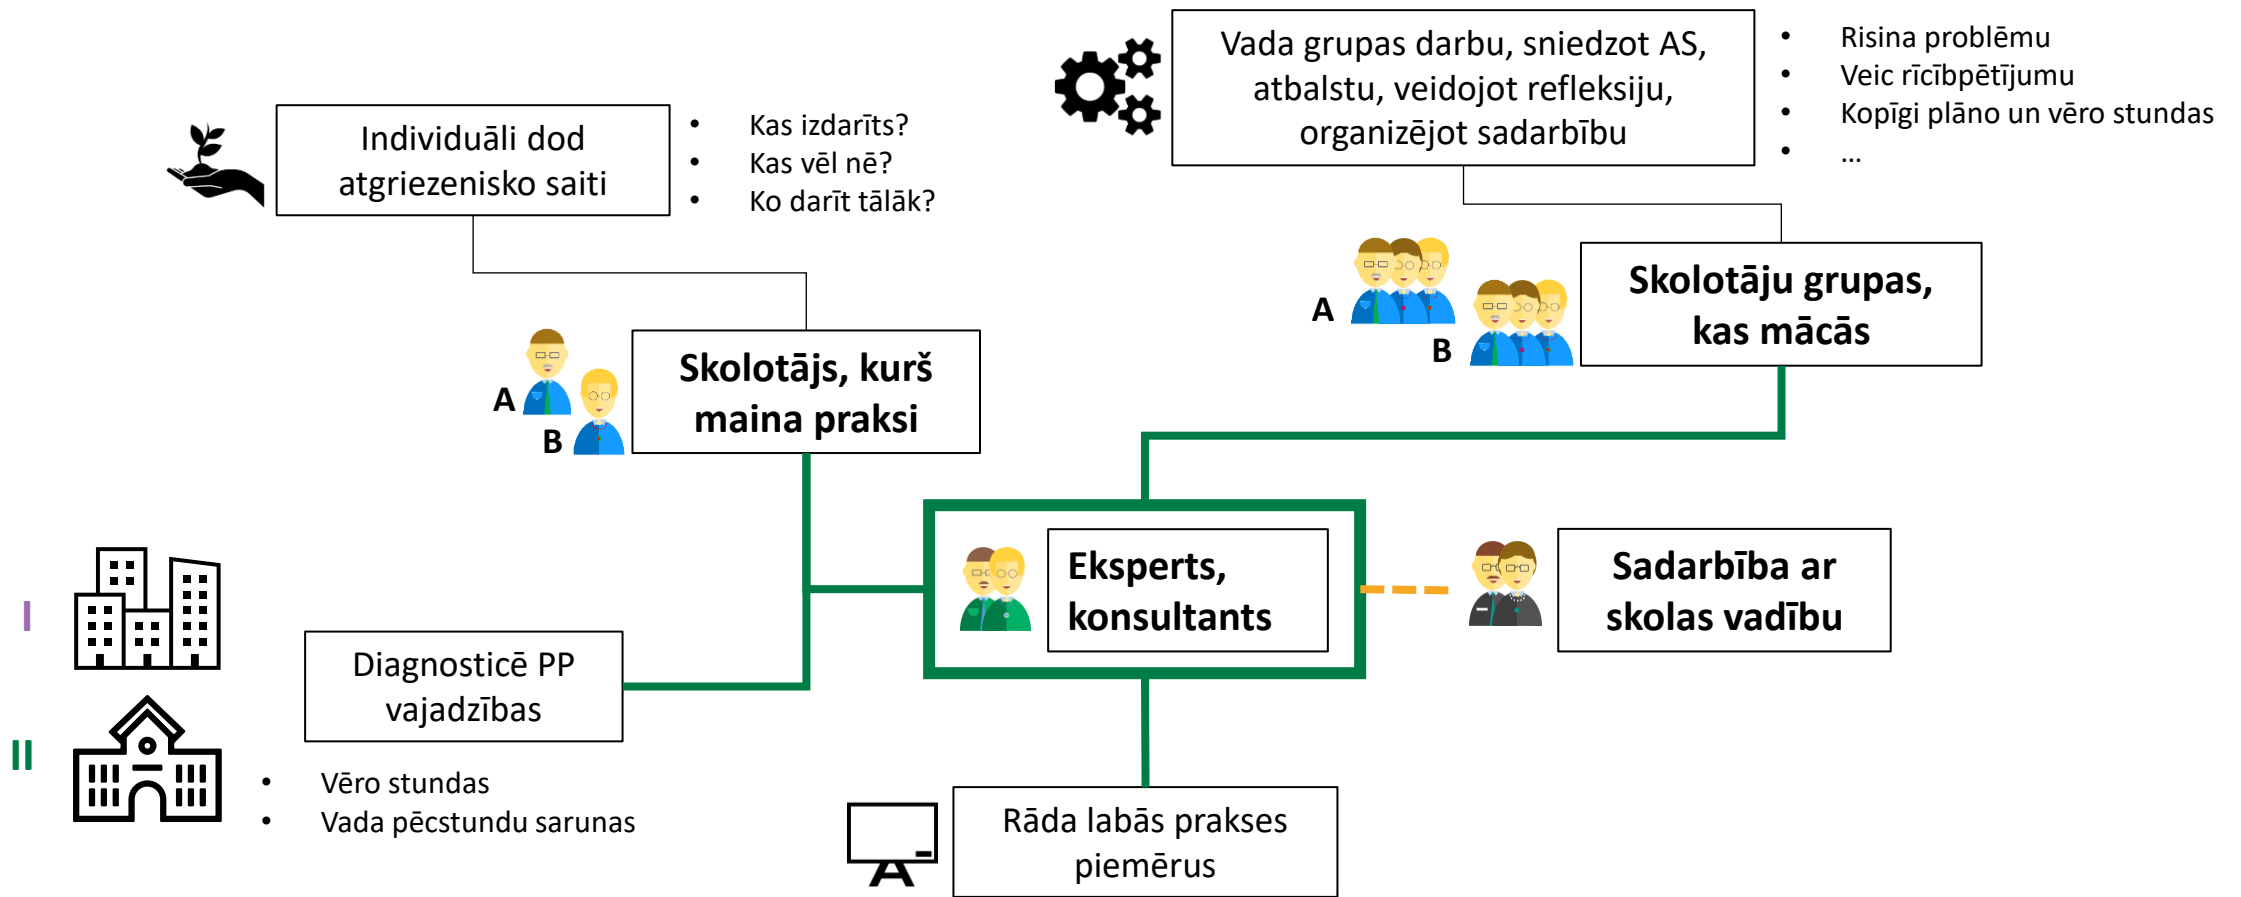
Vada grupas darbu, sniedzot AS, atbalstu, veidojot refleksiju, organizējot sadarbību

- Risina problēmu
- Veic rīcībpētījumu
- Kopīgi plāno un vēro stundas
- …

Individuāli dod atgriezenisko saiti

- Kas izdarīts?
- Kas vēl nē?
- Ko darīt tālāk?

A
B
Skolotāju grupas, kas mācās

A
B
Skolotājs, kurš maina praksi

I
II

Eksperts, konsultants

Sadarbība ar skolas vadību

Diagnosticē PP vajadzības

- Vēro stundas
- Vada pēcstundu sarunas

Rāda labās prakses piemērus